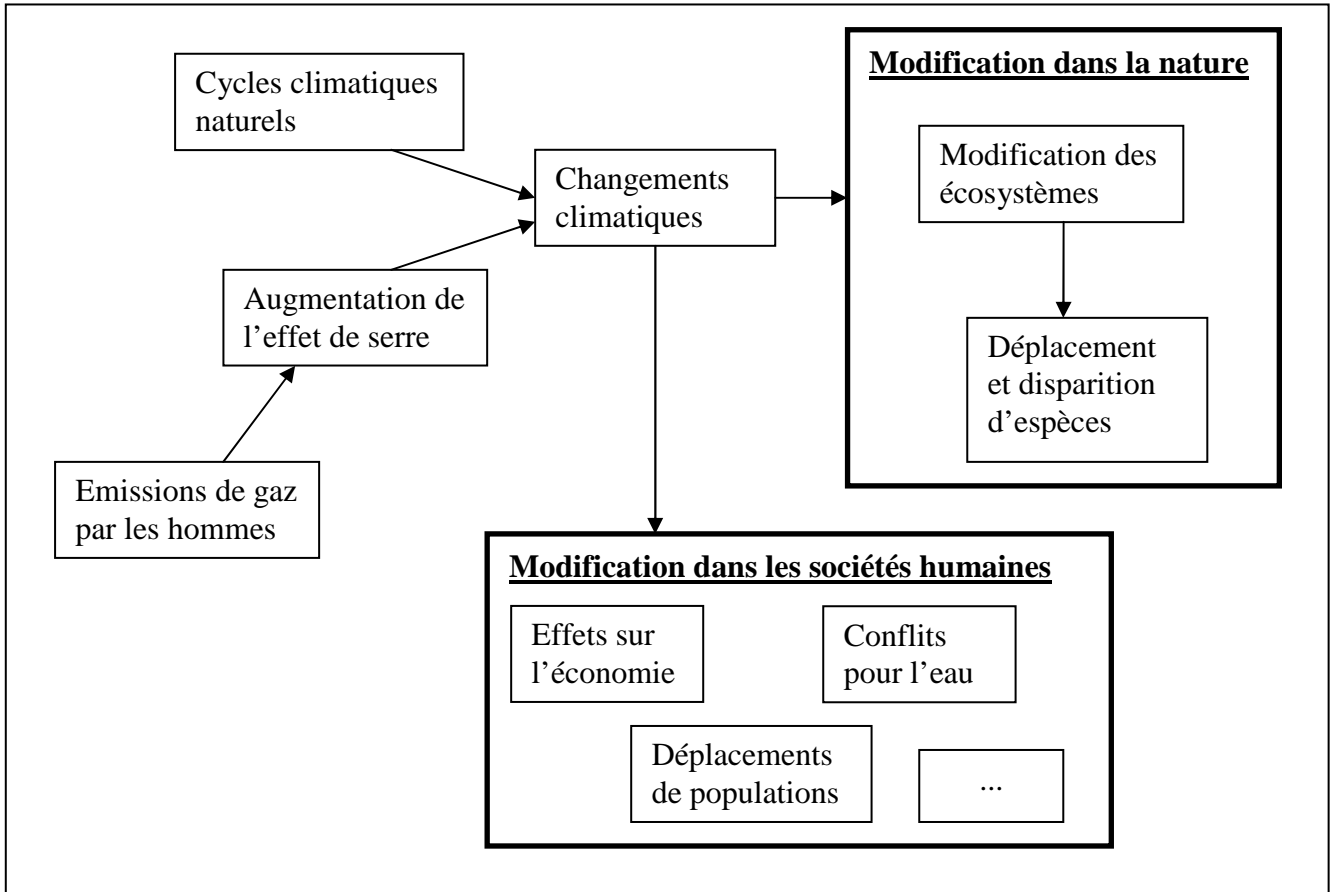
Cycles climatiques naturels

Augmentation de l'effet de serre

Emissions de gaz par les hommes

Changements climatiques

**Modification dans la nature**

Modification des écosystèmes

Déplacement et disparition d'espèces

**Modification dans les sociétés humaines**

Effets sur l'économie

Conflits pour l'eau

Déplacements de populations

...